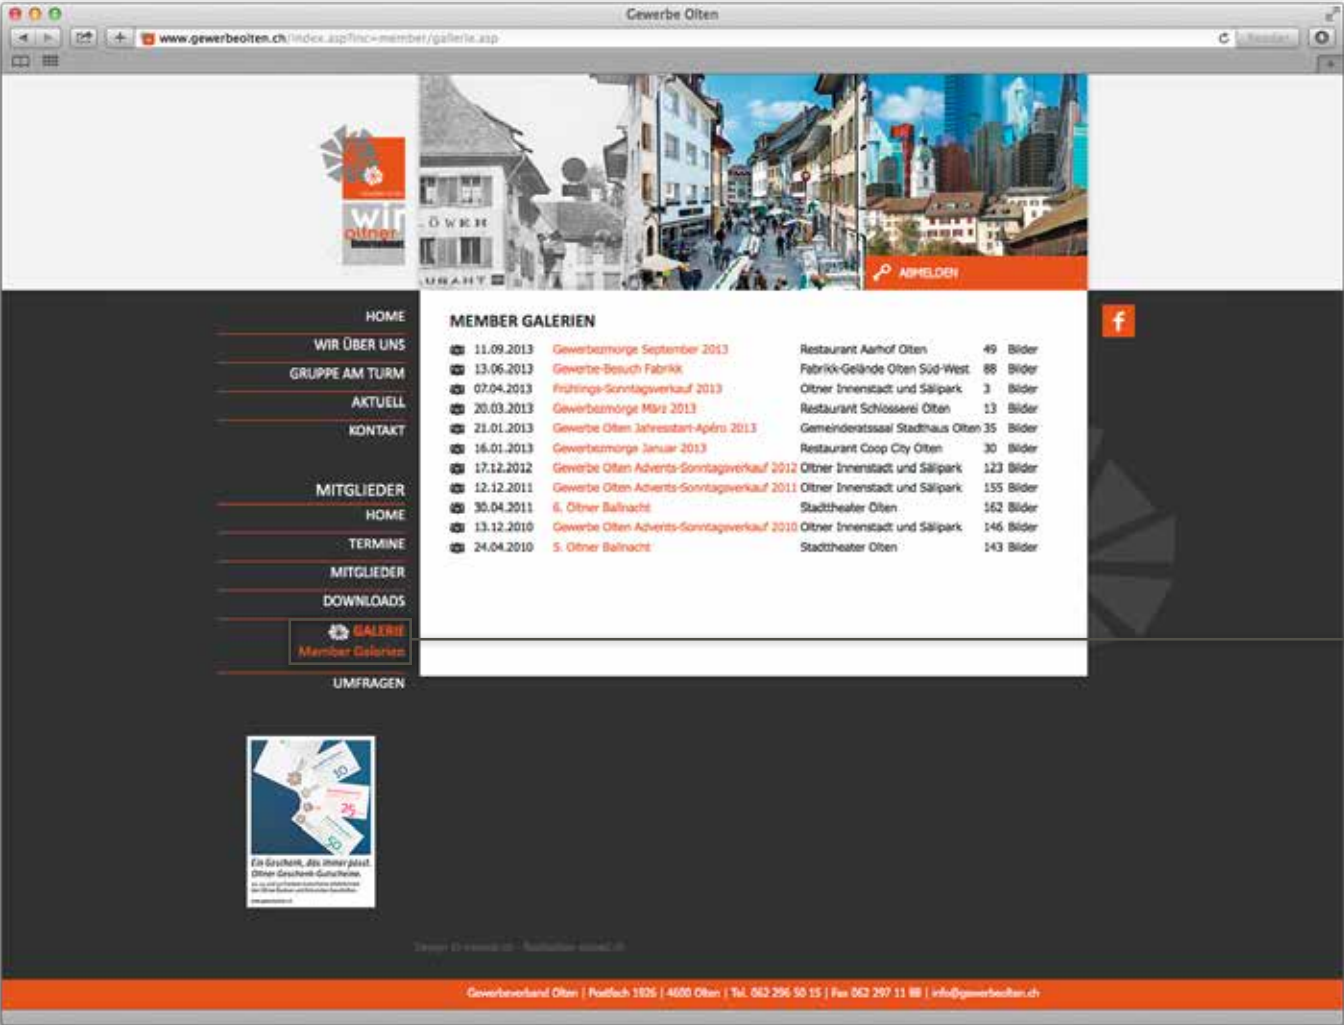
Gewerbe Olten

www.gewerbeolten.ch/index.asp?inc=member/gallerie.asp

wir oltner

ÖWEN

ABMELDEN

HOME
WIR ÜBER UNS
GRUPPE AM TURM
AKTUELL
KONTAKT

MITGLIEDER
HOME
TERMINE
MITGLIEDER
DOWNLOADS
GALERIE
Member Galerien
UMFRAGEN

MEMBER GALERIEN

| | | | |
|---|---|---|---|
| 11.09.2013 | Gewerbezmorge September 2013 | Restaurant Aarhof Olten | 49 Bilder |
| 13.06.2013 | Gewerbe-Besuch Fabrikk | Fabrikk-Gelände Olten Süd-West | 88 Bilder |
| 07.04.2013 | Frühlings-Sonntagsverkauf 2013 | Oltner Innenstadt und Sälipark | 3 Bilder |
| 20.03.2013 | Gewerbezmorge März 2013 | Restaurant Schlosserei Olten | 13 Bilder |
| 21.01.2013 | Gewerbe Olten Jahresstart-Apéro 2013 | Gemeinderatssaal Stadthaus Olten | 35 Bilder |
| 16.01.2013 | Gewerbezmorge Januar 2013 | Restaurant Coop City Olten | 30 Bilder |
| 17.12.2012 | Gewerbe Olten Advents-Sonntagsverkauf 2012 | Oltner Innenstadt und Sälipark | 123 Bilder |
| 12.12.2011 | Gewerbe Olten Advents-Sonntagsverkauf 2011 | Oltner Innenstadt und Sälipark | 155 Bilder |
| 30.04.2011 | 6. Oltner Ballnacht | Stadttheater Olten | 162 Bilder |
| 13.12.2010 | Gewerbe Olten Advents-Sonntagsverkauf 2010 | Oltner Innenstadt und Sälipark | 146 Bilder |
| 24.04.2010 | 5. Oltner Ballnacht | Stadttheater Olten | 143 Bilder |

Ein Geschenk, das immer passt. Oltner Geschenk-Gutscheine.

Gewerbeverband Olten | Postfach 1926 | 4600 Olten | Tel. 062 296 50 15 | Fax 062 297 11 88 | info@gewerbeolten.ch